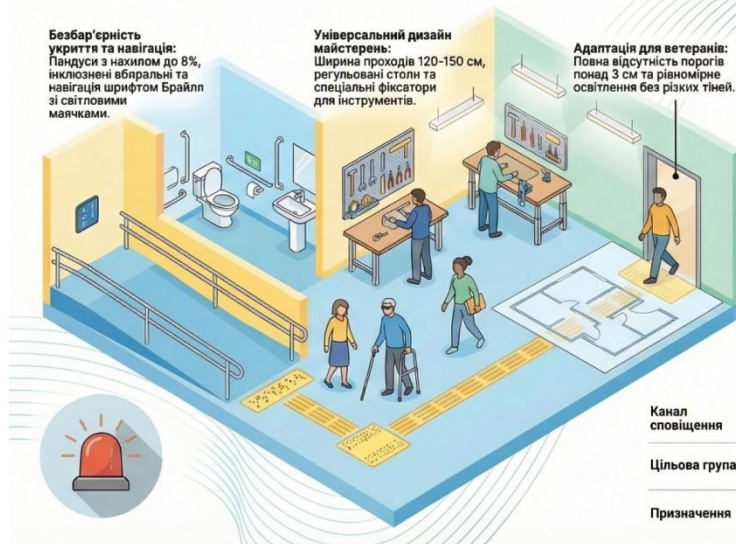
Безбар'єрність укриття та навігація:
Пандуси з нахилом до 8%, інклюзивні вбиральні та навігація шрифтом Брайля зі світловими маячками.

Універсальний дизайн майстерень:
Ширина проходів 120-150 см, регульовані столи та спеціальні фіксатори для інструментів.

Адаптація для ветеранів:
Повна відсутність порогів понад 3 см та рівномірне освітлення без різких тіней.

Канал сповіщення

Цільова група

Призначення